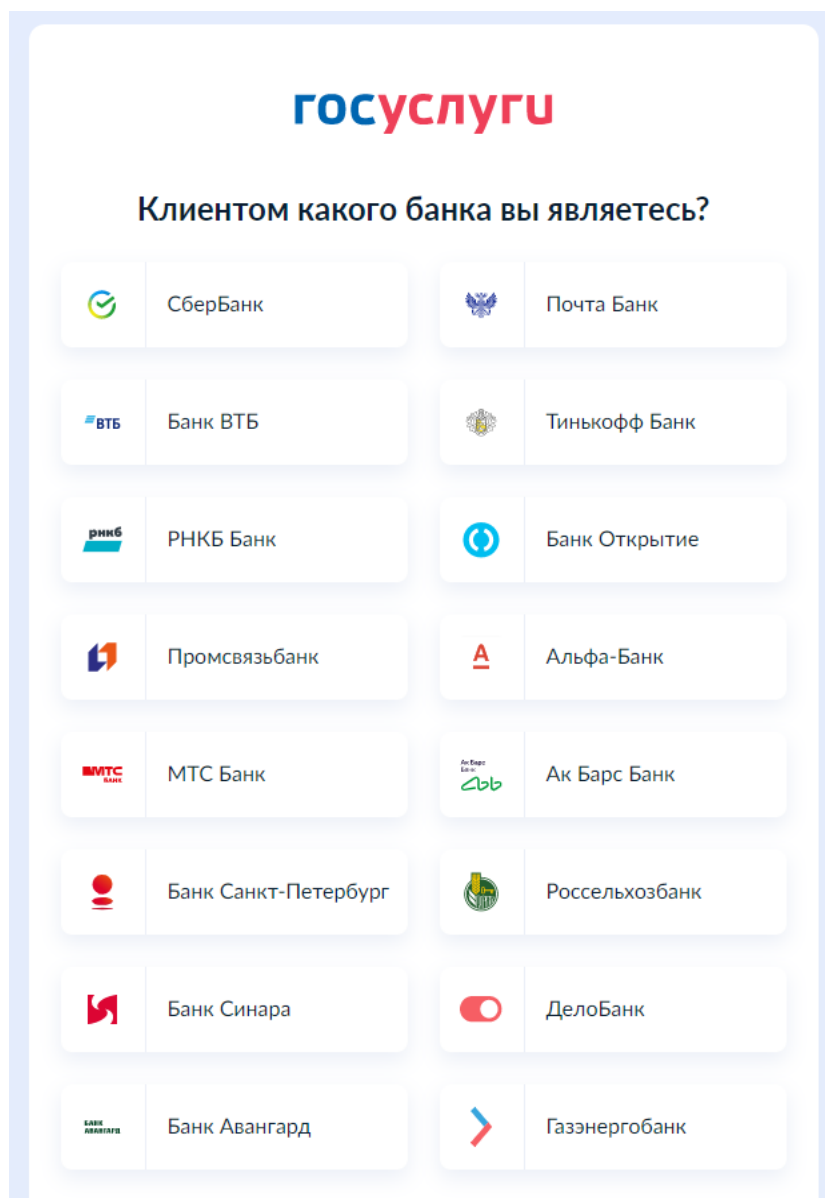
госуслуги

Клиентом какого банка вы являетесь?

СберБанк

Почта Банк

ВТБ Банк ВТБ

Тинькофф Банк

РНКБ РНКБ Банк

Банк Открытие

Промсвязьбанк

Альфа-Банк

МТС БАНК МТС Банк

Ак Барс Банк Ак Барс Банк

Банк Санкт-Петербург

Россельхозбанк

Банк Синара

ДелоБанк

БАНК АВАНГАРД Банк Авангард

Газэнергобанк